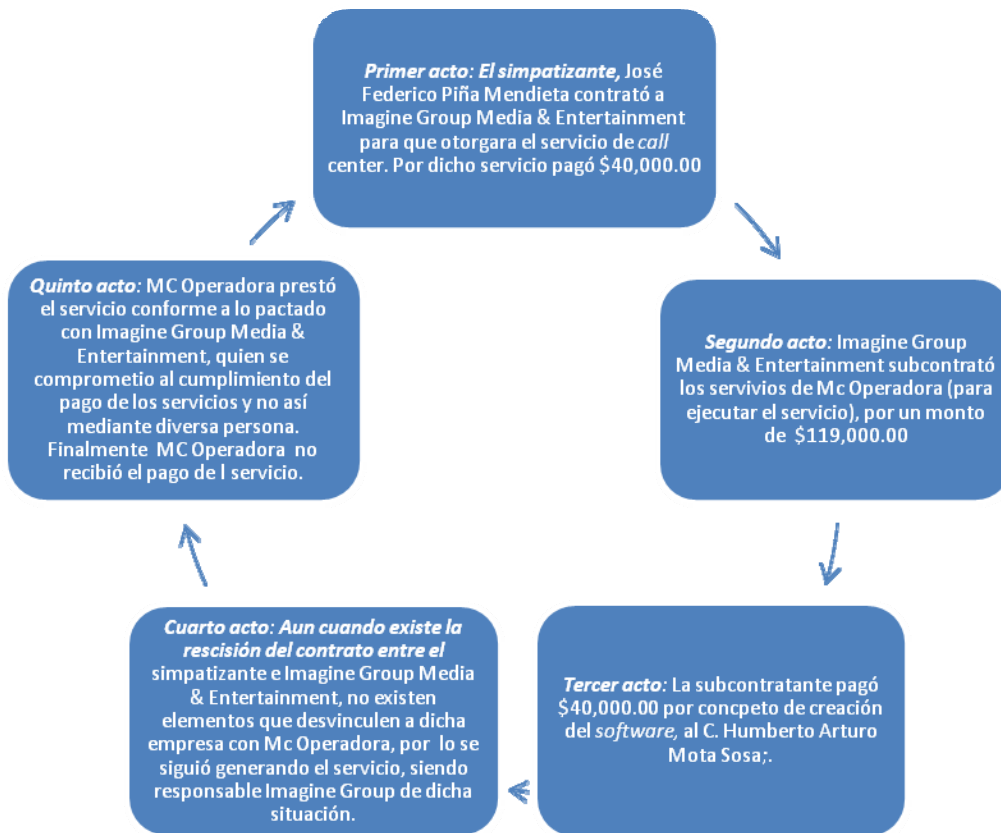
*Primer acto*: *El simpatizante,* José Federico Piña Mendieta contrató a Imagine Group Media & Entertainment para que otorgara el servicio de *call* center. Por dicho servicio pagó $40,000.00

*Segundo acto:* Imagine Group Media & Entertainment subcontrató los servivios de Mc Operadora (para ejecutar el servicio), por un monto de $119,000.00

*Tercer acto:* La subcontratante pagó $40,000.00 por concpeto de creación del *software,* al C. Humberto Arturo Mota Sosa;.

*Cuarto acto: Aun cuando existe la rescisión del contrato entre el* simpatizante e Imagine Group Media & Entertainment, no existen elementos que desvinculen a dicha empresa con Mc Operadora, por lo se siguió generando el servicio, siendo responsable Imagine Group de dicha situación.

*Quinto acto*: MC Operadora prestó el servicio conforme a lo pactado con Imagine Group Media & Entertainment, quien se comprometio al cumplimiento del pago de los servicios y no así mediante diversa persona. Finalmente MC Operadora no recibió el pago de l servicio.